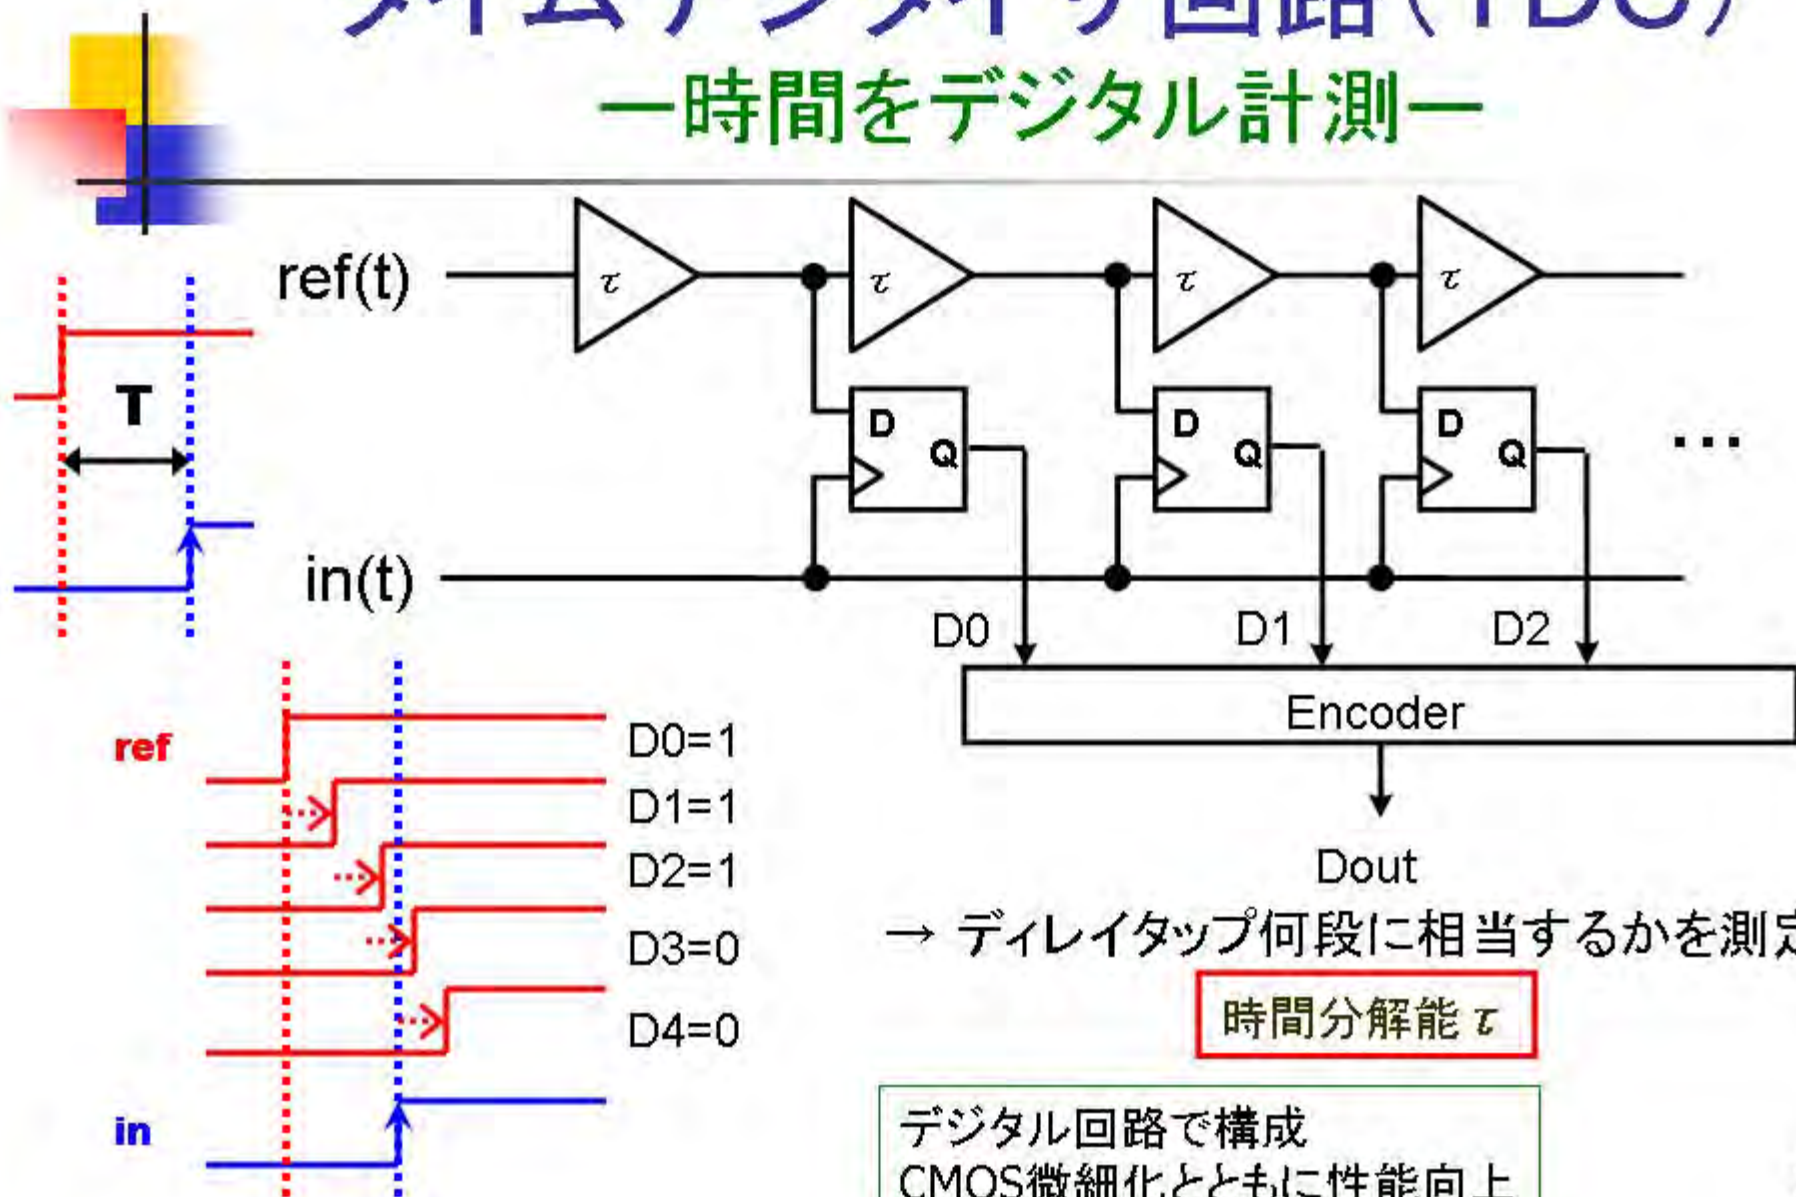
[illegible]

ー時間をデジタル計測ー

ref(t)

$\tau$ $\tau$ $\tau$ $\tau$

T

D Q D Q D Q ・・・

in(t)

D0 D1 D2

Encoder

Dout

ref

D0=1
D1=1
D2=1
D3=0
D4=0

in

→ ディレイタップ何段に相当するかを測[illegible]

時間分解能 $\tau$

デジタル回路で構成
CMOS微細化とともに性能向上